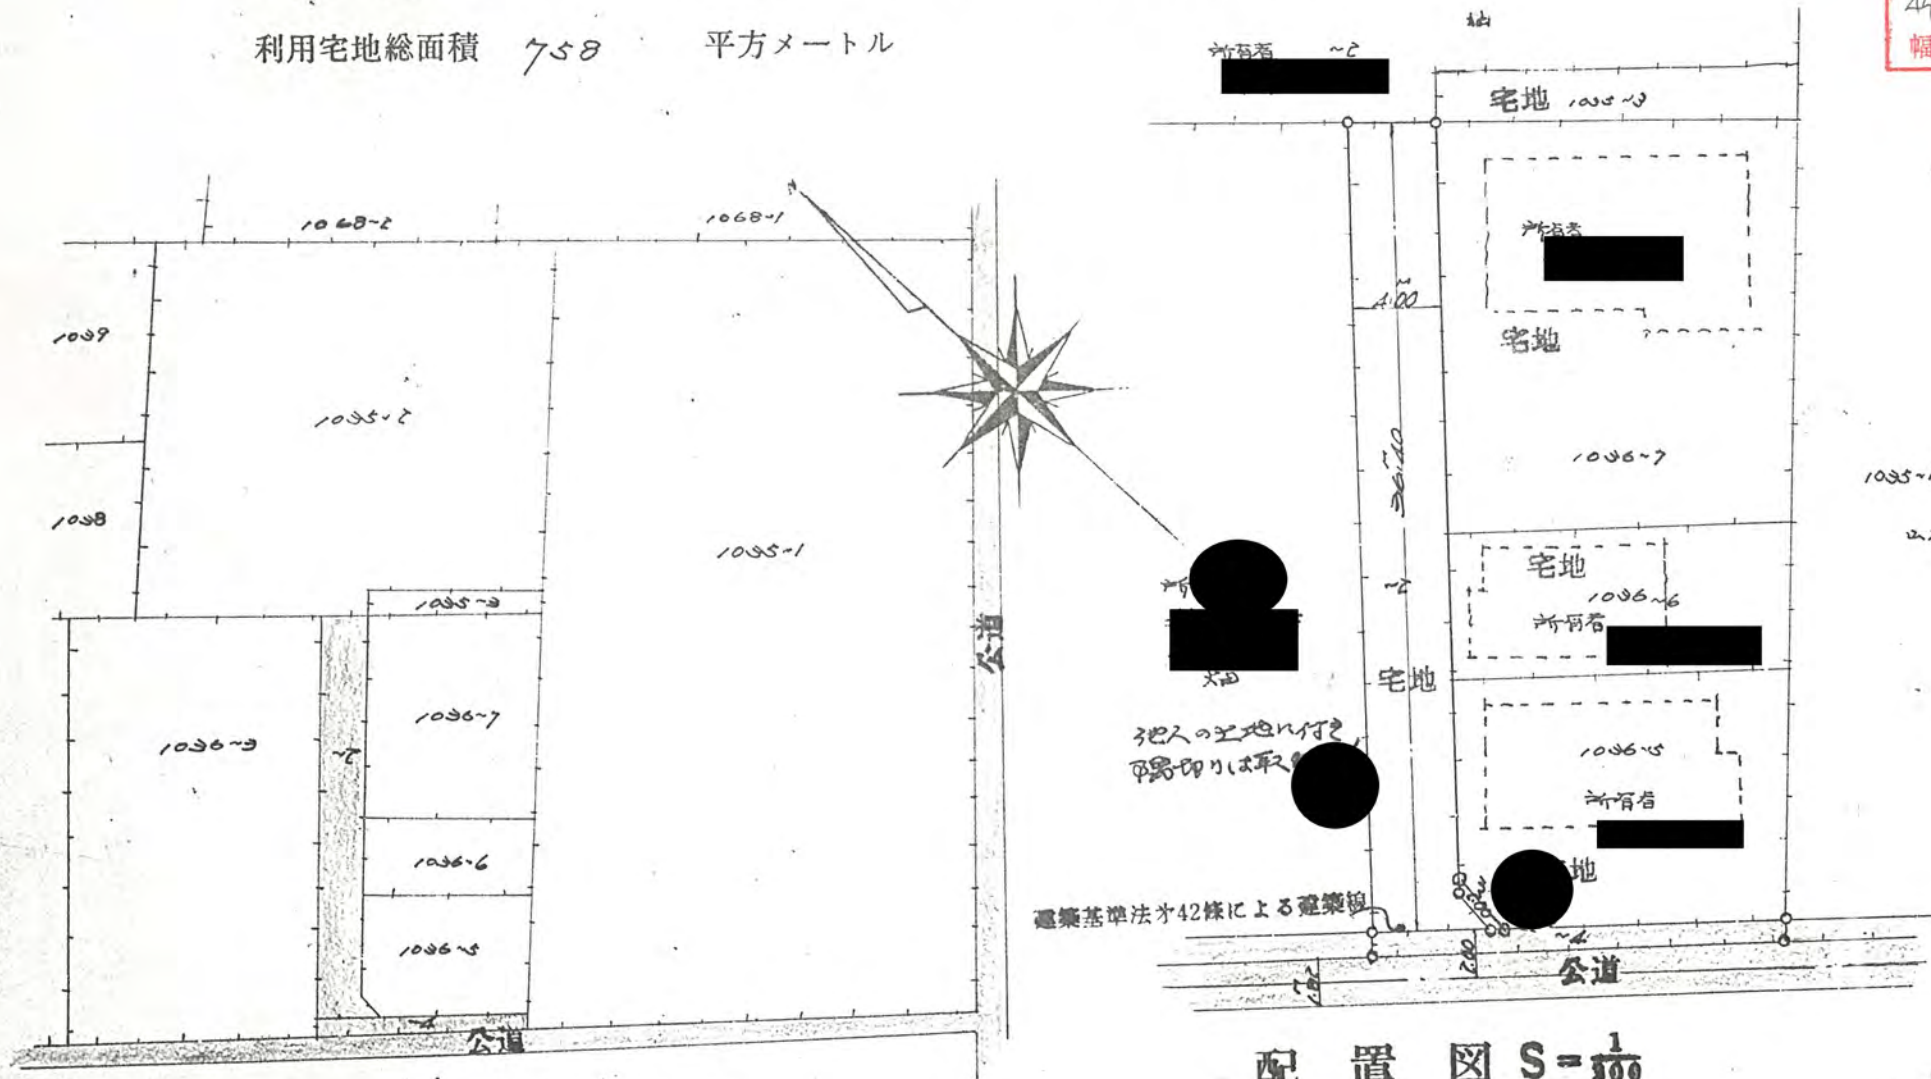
利用宅地総面積 758 平方メートル

1068~2
1068~1
1039
1035~2
1038
1035~1
1035~3
1036~7
1036~9
~2
1036~6
1036~5
公道
公道

所有者 ~2
宅地 1035~3
所有者
宅地
4.00
1036~7
1035~
宅地
1036~6
所有者
宅地
他人の土地に付き隅切りは取らず
1036~5
所有者
地
建築基準法才42条による建築線
~4
公道

配 置 図 S=$\frac{1}{300}$